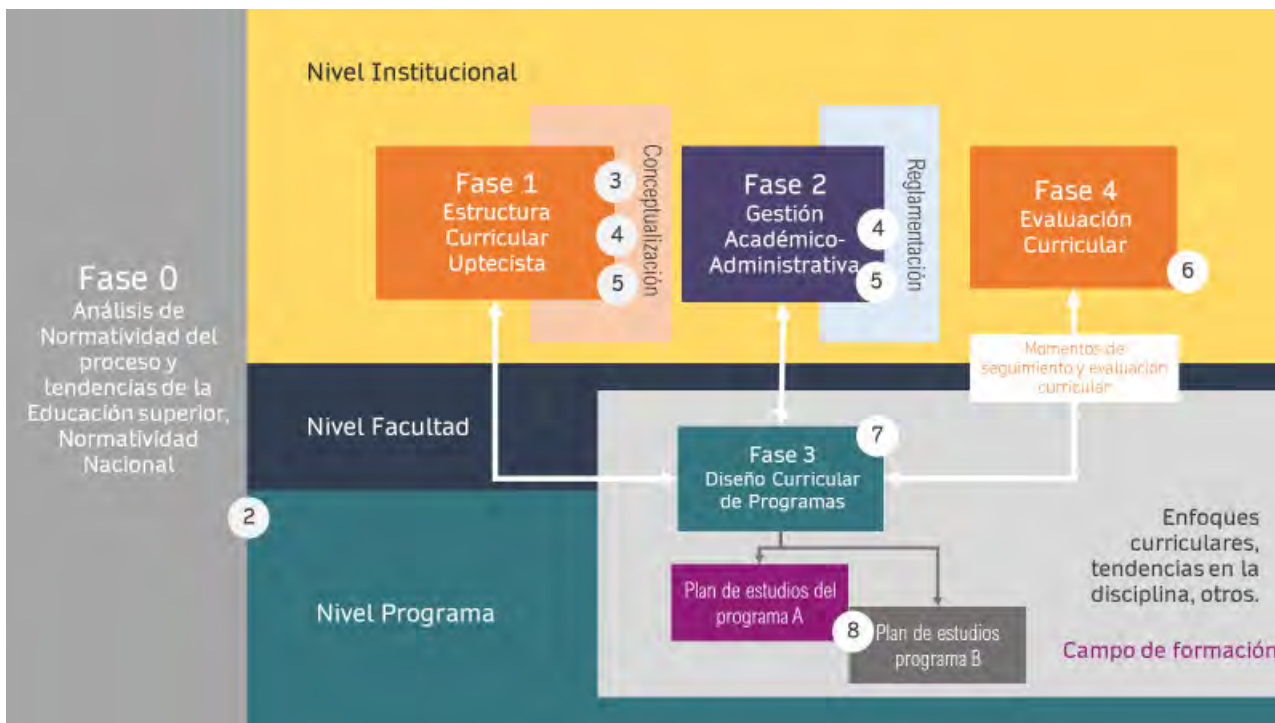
Nivel Institucional

Fase 0
Análisis de Normatividad del proceso y tendencias de la Educación superior, Normatividad Nacional

2

Fase 1
Estructura Curricular Uptecista

3
4
5

Conceptualización

Fase 2
Gestión Académico-Administrativa

4
5

Reglamentación

Fase 4
Evaluación Curricular

6

Momentos de seguimiento y evaluación curricular

Nivel Facultad

Fase 3
Diseño Curricular de Programas

7

Enfoques curriculares, tendencias en la disciplina, otros.

Nivel Programa

Plan de estudios del programa A

8

Plan de estudios programa B

Campo de formación